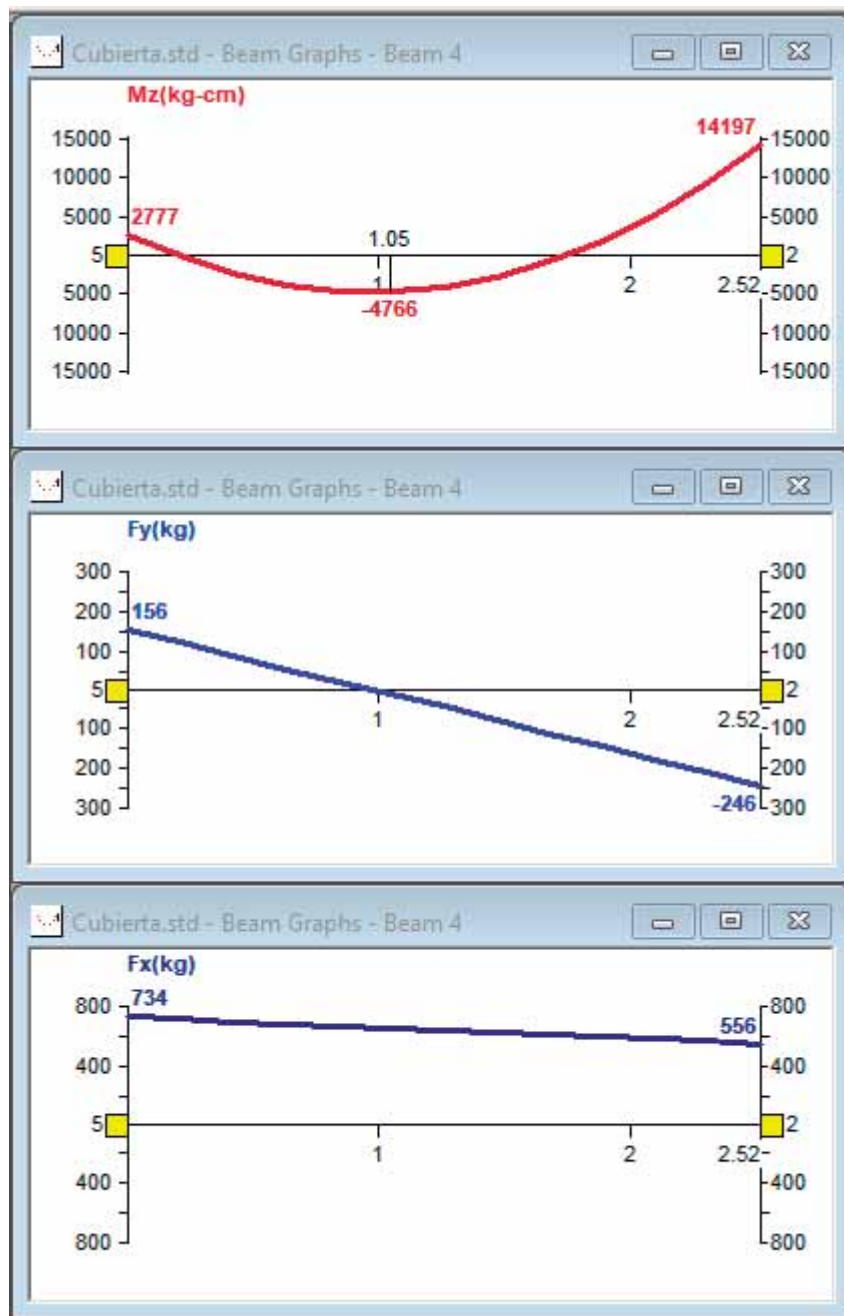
Cubierta.std - Beam Graphs - Beam 4

Mz(kg-cm)

15000
10000
5000
5
5000
10000
15000

2777
1.05
1
-4766
2
2.52
14197

15000
10000
5000
2
5000
10000
15000

Cubierta.std - Beam Graphs - Beam 4

Fy(kg)

300
200
100
5
100
200
300

156
1
2
2.52
-246

300
200
100
2
100
200
300

Cubierta.std - Beam Graphs - Beam 4

Fx(kg)

800
400
5
400
800

734
1
2
2.52
556

800
400
2
400
800